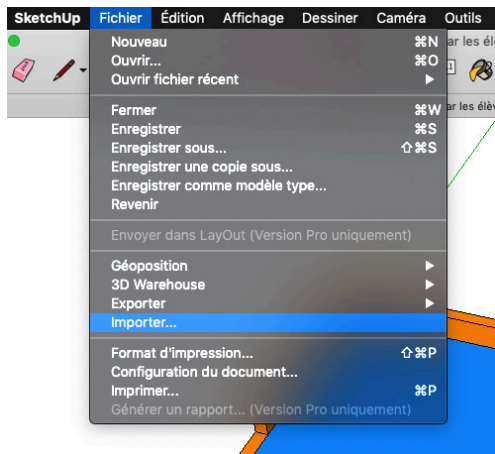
SketchUp Fichier Édition Affichage Dessiner Caméra Outils

Nouveau ⌘N
Ouvrir... ⌘O
Ouvrir fichier récent ▶

Fermer ⌘W
Enregistrer ⌘S
Enregistrer sous... ⇧⌘S
Enregistrer une copie sous...
Enregistrer comme modèle type...
Revenir

Envoyer dans LayOut (Version Pro uniquement)

Géoposition ▶
3D Warehouse ▶
Exporter ▶
Importer...

Format d'impression... ⇧⌘P
Configuration du document...
Imprimer... ⌘P
Générer un rapport... (Version Pro uniquement)

ar les élé
ar les élév